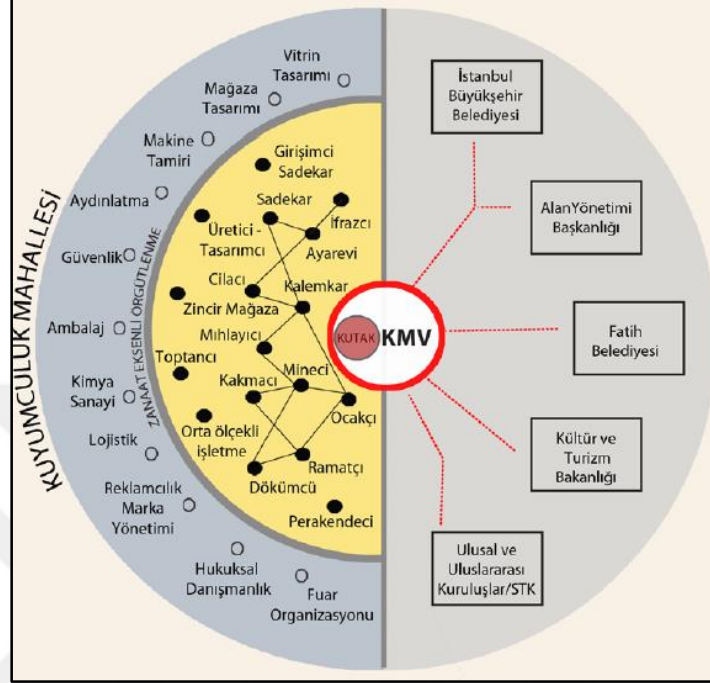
KUYUMCULUK MAHALLESİ

ZANAAT EKSENLİ ÖRGÜTLENME

Vitrin Tasarımı

Mağaza Tasarımı

Makine Tamiri

Aydınlatma

Güvenlik

Ambalaj

Kimya Sanayi

Lojistik

Reklamcılık Marka Yönetimi

Hukuksal Danışmanlık

Fuar Organizasyonu

Girişimci Sadekar

Sadekar

İfrazcı

Üretici - Tasarımcı

Ayarevi

Cilacı

Kalemkar

Zincir Mağaza

Mıhlayıcı

Toptancı

Mineci

Kakmacı

Ocakçı

Orta ölçekli işletme

Ramatçı

Dökümcü

Perakendeci

KUTAK

KMV

İstanbul Büyükşehir Belediyesi

AlanYönetimi Başkanlığı

Fatih Belediyesi

Kültür ve Turizm Bakanlığı

Ulusal ve Uluslararası Kuruluşlar/STK